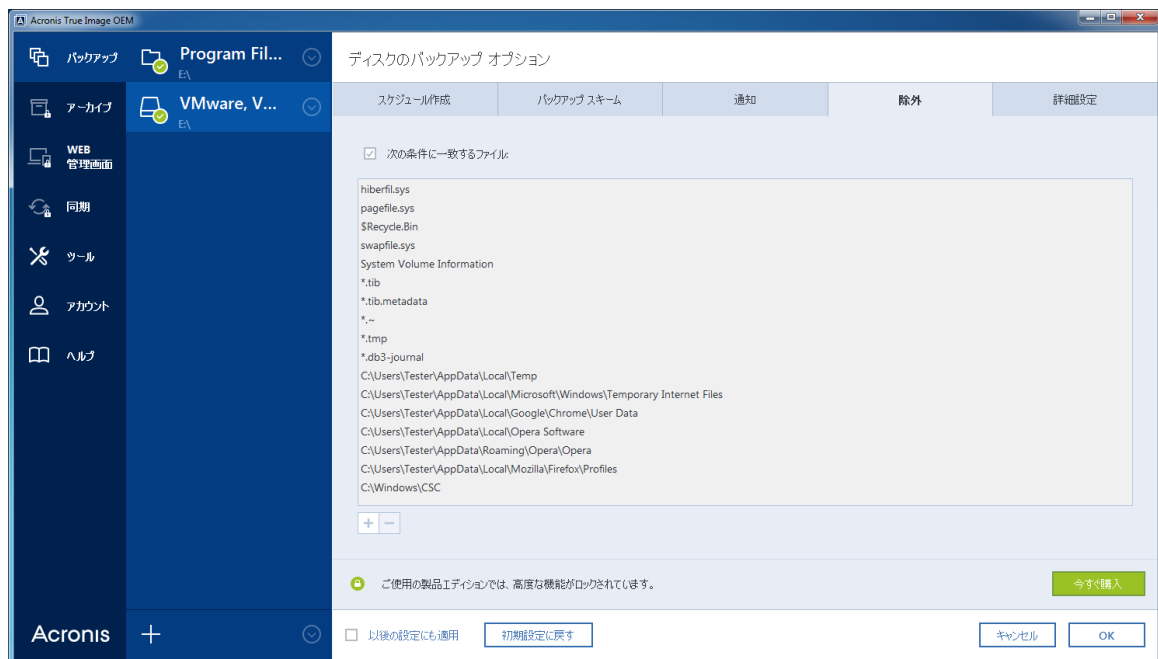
Acronis True Image OEM

バックアップ
アーカイブ
WEB 管理画面
同期
ツール
アカウント
ヘルプ

Program Fil...
E:\
VMware, V...
E:\

ディスクのバックアップ オプション

スケジュール作成
バックアップ スキーム
通知
除外
詳細設定

次の条件に一致するファイル:

hiberfil.sys
pagefile.sys
$Recycle.Bin
swapfile.sys
System Volume Information
*.tib
*.tib.metadata
*.~
*.tmp
*.db3-journal
C:\Users\Tester\AppData\Local\Temp
C:\Users\Tester\AppData\Local\Microsoft\Windows\Temporary Internet Files
C:\Users\Tester\AppData\Local\Google\Chrome\User Data
C:\Users\Tester\AppData\Local\Opera Software
C:\Users\Tester\AppData\Roaming\Opera\Opera
C:\Users\Tester\AppData\Local\Mozilla\Firefox\Profiles
C:\Windows\CSC

+ −

ご使用の製品エディションでは、高度な機能がロックされています。
今すぐ購入

Acronis
+

以後の設定にも適用
初期設定に戻す
キャンセル
OK